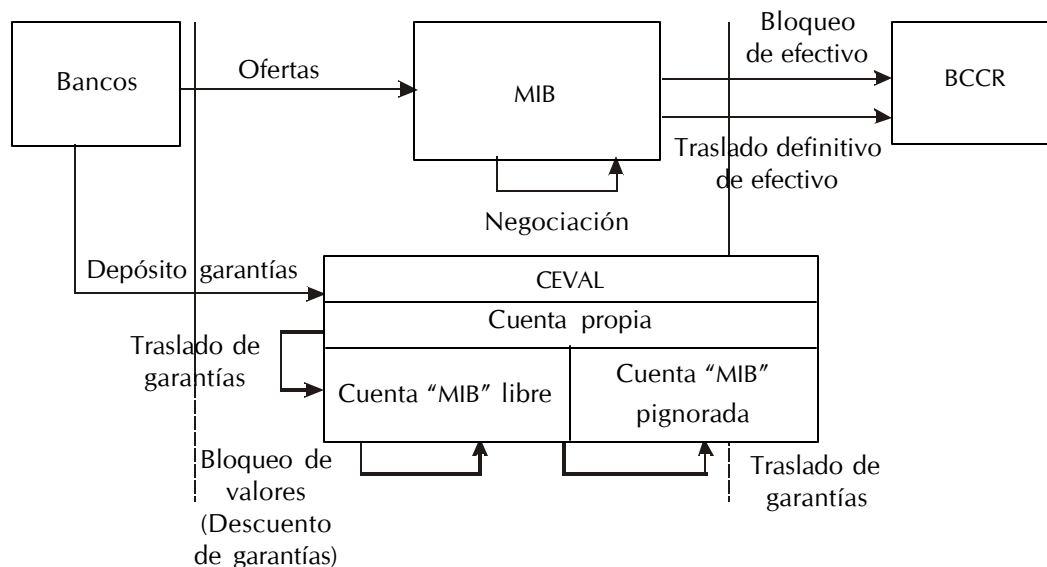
Bancos

Ofertas

MIB

Bloqueo de efectivo

BCCR

Traslado definitivo de efectivo

Negociación

Depósito garantías

CEVAL

Cuenta propia

Traslado de garantías

Cuenta "MIB" libre

Cuenta "MIB" pignorada

Bloqueo de valores (Descuento de garantías)

Traslado de garantías